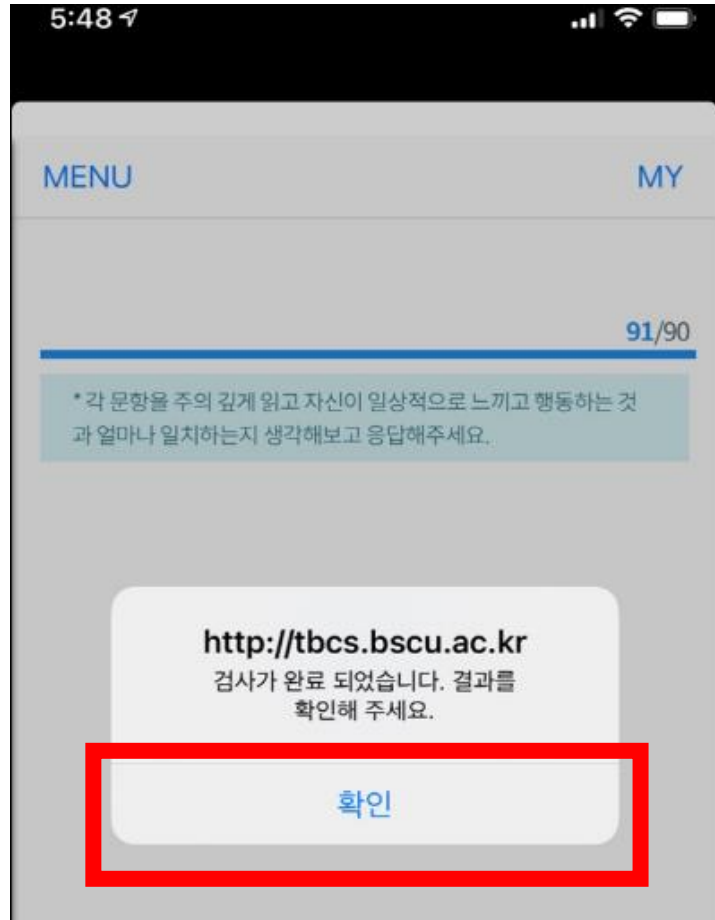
5:48

MENU

MY

91/90

* 각 문항을 주의 깊게 읽고 자신이 일상적으로 느끼고 행동하는 것과 얼마나 일치하는지 생각해보고 응답해주세요.

http://tbcs.bscu.ac.kr

검사가 완료 되었습니다. 결과를 확인해 주세요.

확인